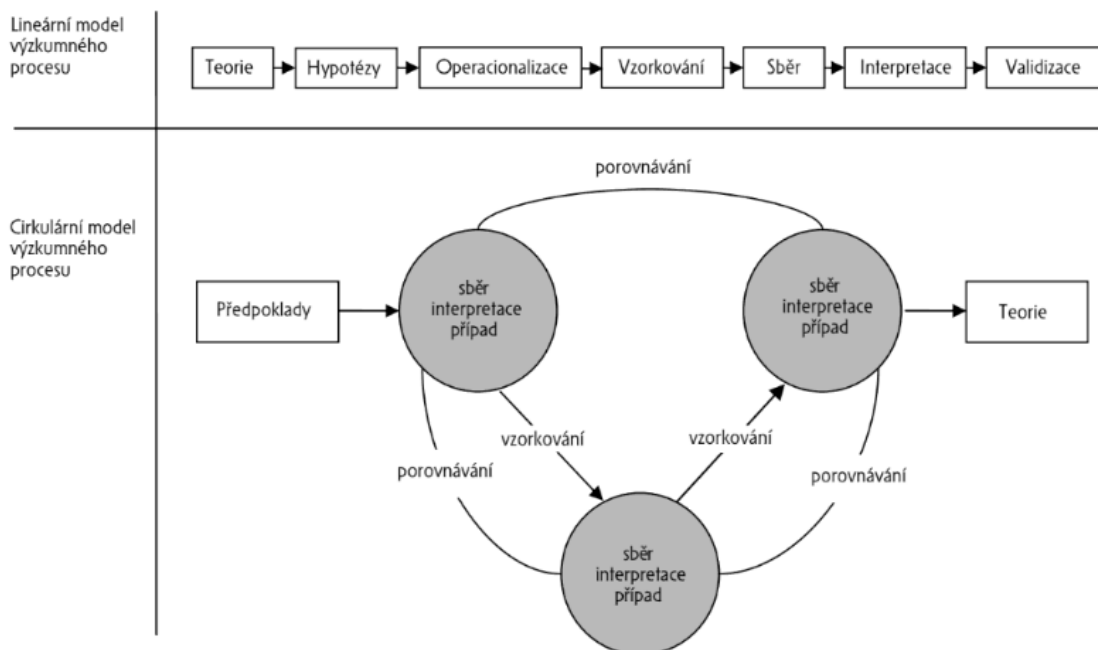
Lineární model výzkumného procesu

Teorie
Hypotézy
Operacionalizace
Vzorkování
Sběr
Interpretace
Validizace

Cirkulární model výzkumného procesu

porovnávání

Předpoklady

sběr interpretace případ

sběr interpretace případ

Teorie

vzorkování
vzorkování
porovnávání
porovnávání

sběr interpretace případ